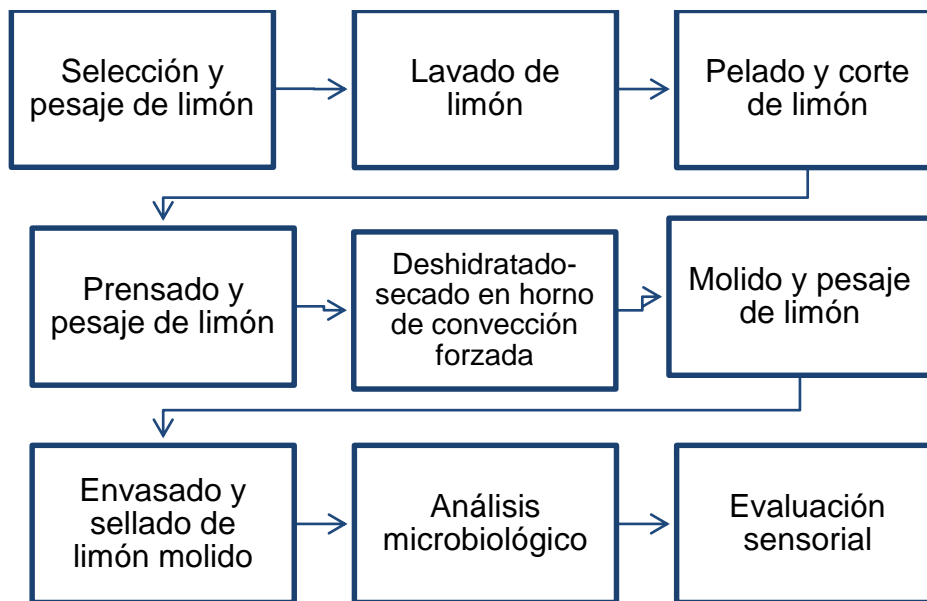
Selección y pesaje de limón

Lavado de limón

Pelado y corte de limón

Prensado y pesaje de limón

Deshidratado-secado en horno de convección forzada

Molido y pesaje de limón

Envasado y sellado de limón molido

Análisis microbiológico

Evaluación sensorial